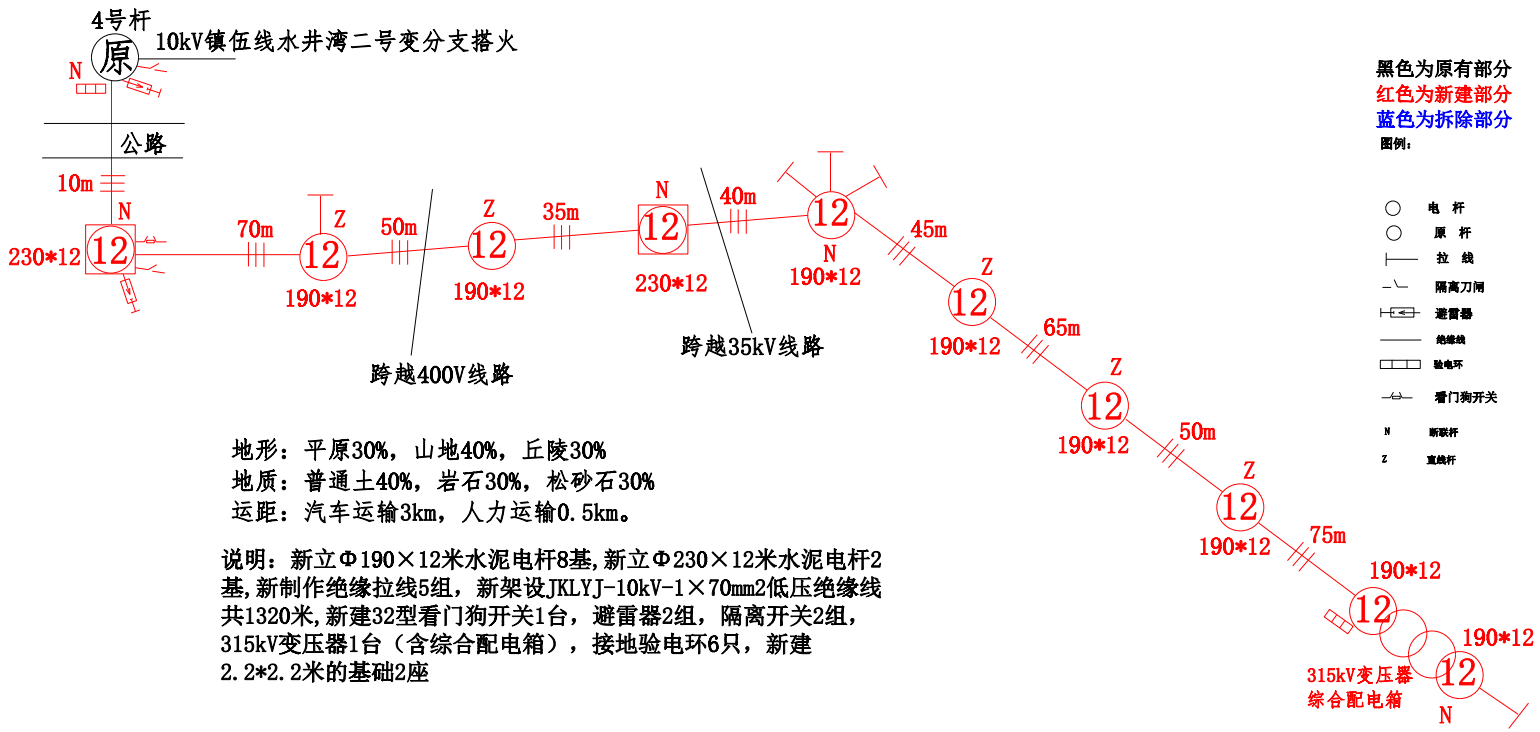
4号杆
10kV镇伍线水井湾二号变分支搭火
原
N
公路
10m
N
230*12
12
70m
Z
12
190*12
50m
Z
12
190*12
35m
N
12
230*12
40m
12
N
190*12
45m
Z
12
190*12
65m
Z
12
190*12
50m
Z
12
190*12
75m
190*12
12
190*12
12
315kV变压器
综合配电箱
N
跨越400V线路
跨越35kV线路

黑色为原有部分
红色为新建部分
蓝色为拆除部分
图例：
电 杆
原 杆
拉 线
隔离刀闸
避雷器
绝缘线
验电环
看门狗开关
N 断联杆
Z 直线杆

地形：平原30%，山地40%，丘陵30%
地质：普通土40%，岩石30%，松砂石30%
运距：汽车运输3km，人力运输0.5km。

说明：新立Φ190×12米水泥电杆8基，新立Φ230×12米水泥电杆2基，新制作绝缘拉线5组，新架设JKLYJ-10kV-1×70mm2低压绝缘线共1320米，新建32型看门狗开关1台，避雷器2组，隔离开关2组，315kV变压器1台（含综合配电箱），接地验电环6只，新建2.2*2.2米的基础2座